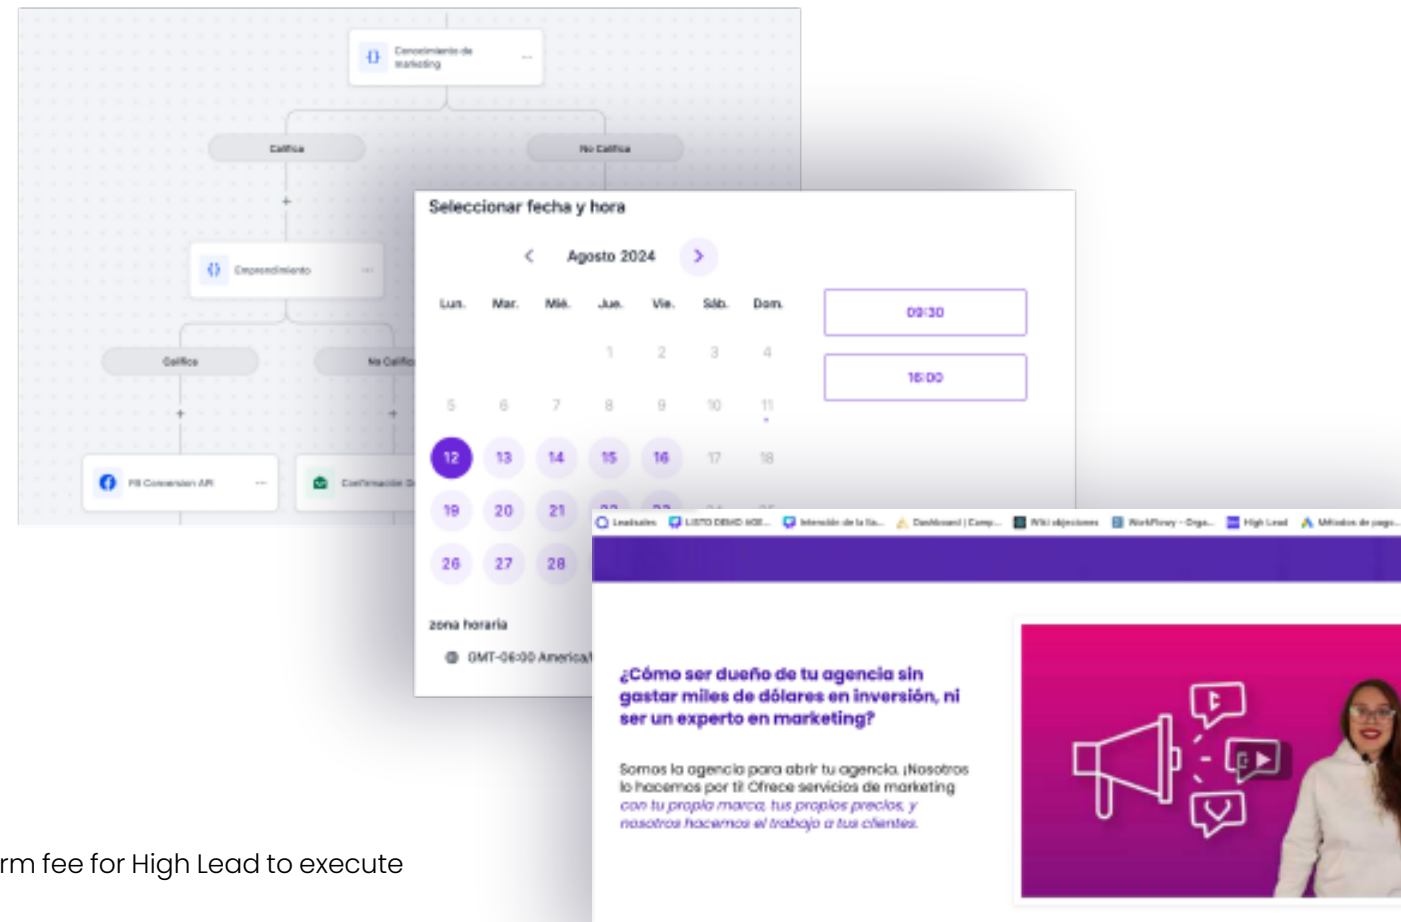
Conocimiento de marketing

Califica

No Califica

Conocimiento

Califica

No Califica

FB Conversion API

Confirmación

Seleccionar fecha y hora

Agosto 2024

| Lun. | Mar. | Mié. | Jue. | Vie. | Sáb. | Dom. |
|---|---|---|---|---|---|---|
| | | | 1 | 2 | 3 | 4 |
| 5 | 6 | 7 | 8 | 9 | 10 | 11 |
| 12 | 13 | 14 | 15 | 16 | 17 | 18 |
| 19 | 20 | 21 | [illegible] | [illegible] | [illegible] | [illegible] |
| 26 | 27 | 28 | | | | |

09:30

16:00

zona horaria

GMT-06:00 America/

Leadsales | LISTO DEMO HOE... | Intención de la lla... | Dashboard | Camp... | Wiki objeciones | WorkFlowy - Orga... | High Lead | Métodos de pago...

¿Cómo ser dueño de tu agencia sin gastar miles de dólares en inversión, ni ser un experto en marketing?

Somos la agencia para abrir tu agencia. ¡Nosotros lo hacemos por ti! Ofrece servicios de marketing con tu propia marca, tus propios precios, y nosotros hacemos el trabajo a tus clientes.

rm fee for High Lead to execute